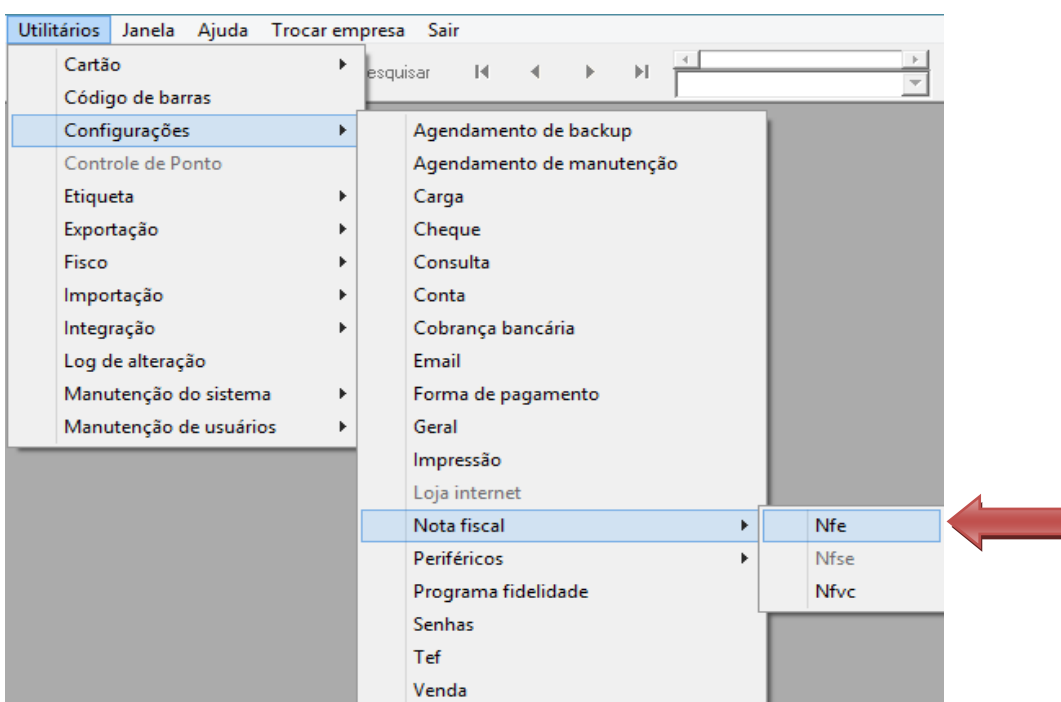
Utilitários Janela Ajuda Trocar empresa Sair

Cartão
Código de barras
Configurações
Controle de Ponto
Etiqueta
Exportação
Fisco
Importação
Integração
Log de alteração
Manutenção do sistema
Manutenção de usuários

esquisar

Agendamento de backup
Agendamento de manutenção
Carga
Cheque
Consulta
Conta
Cobrança bancária
Email
Forma de pagamento
Geral
Impressão
Loja internet
Nota fiscal
Periféricos
Programa fidelidade
Senhas
Tef
Venda

Nfe
Nfse
Nfvc